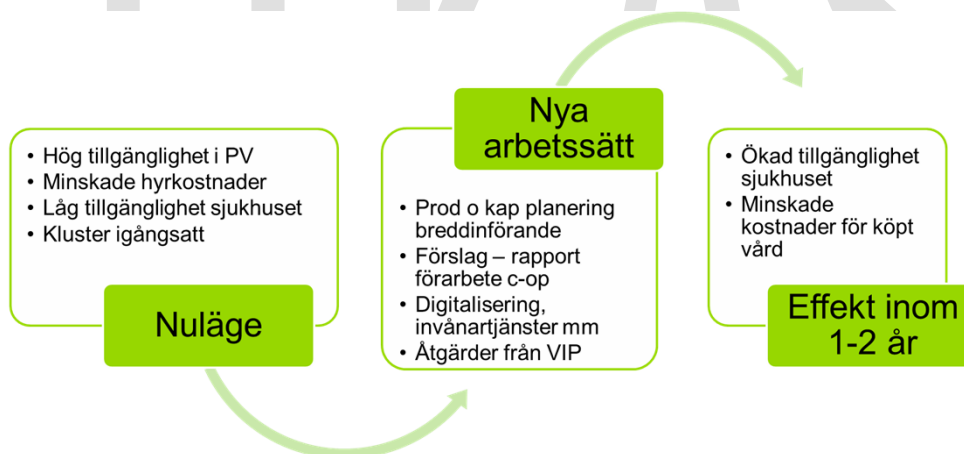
- Hög tillgänglighet i PV
- Minskade hyrkostnader
- Låg tillgänglighet sjukhuset
- Kluster igångsatt

Nuläge

Nya arbetssätt

- Prod o kap planering breddinförande
- Förslag – rapport förarbete c-op
- Digitalisering, invånartjänster mm
- Åtgärder från VIP

- Ökad tillgänglighet sjukhuset
- Minskade kostnader för köpt vård

Effekt inom 1-2 år